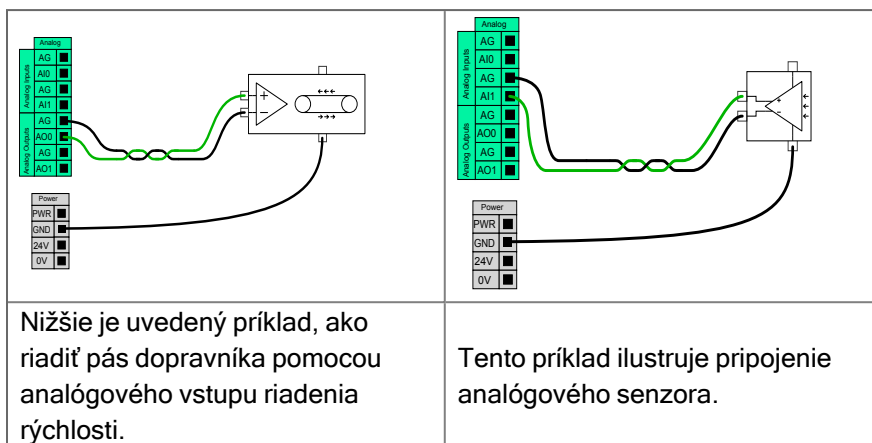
| Analog<br>Analog Inputs<br>AG<br>AI0<br>AG<br>AI1<br>Analog Outputs<br>AG<br>AO0<br>AG<br>AO1<br>Power<br>PWR<br>GND<br>24V<br>0V<br>+<br>− | Analog<br>Analog Inputs<br>AG<br>AI0<br>AG<br>AI1<br>Analog Outputs<br>AG<br>AO0<br>AG<br>AO1<br>Power<br>PWR<br>GND<br>24V<br>0V |
|---|---|
| Nižšie je uvedený príklad, ako riadiť pás dopravníka pomocou analógového vstupu riadenia rýchlosti. | Tento príklad ilustruje pripojenie analógového senzora. |